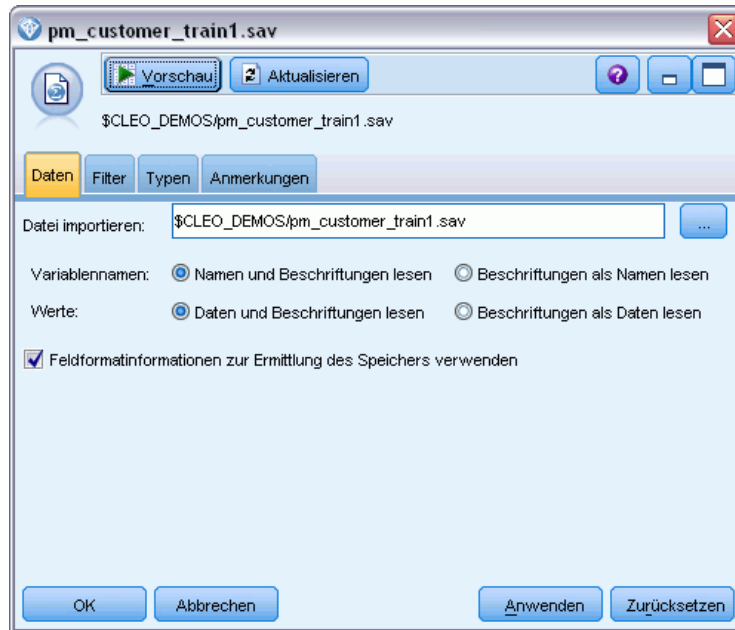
pm_customer_train1.sav

Vorschau
Aktualisieren

$CLEO_DEMOS/pm_customer_train1.sav

Daten
Filter
Typen
Anmerkungen

Datei importieren: $CLEO_DEMOS/pm_customer_train1.sav ...

Variablennamen: Namen und Beschriftungen lesen Beschriftungen als Namen lesen

Werte: Daten und Beschriftungen lesen Beschriftungen als Daten lesen

Feldformatinformationen zur Ermittlung des Speichers verwenden

OK
Abbrechen
Anwenden
Zurücksetzen